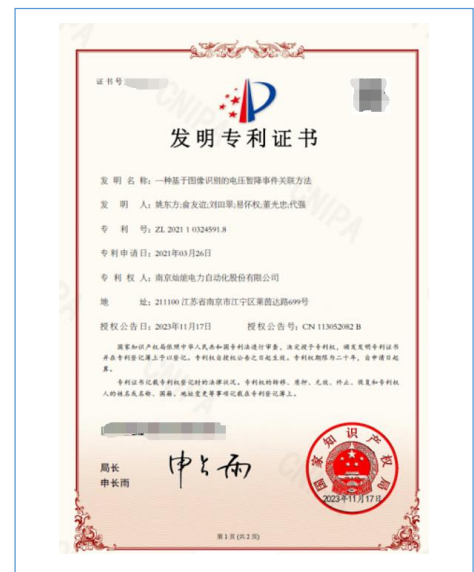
证书号 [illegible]

CNIPA

发明专利证书

发 明 名 称：一种基于图像识别的电压暂降事件关联方法

发 明 人：姚东方;俞友近;刘田翠;易怀权;蒙光忠;代强

专 利 号：ZL 2021 1 0324591.8

专利申请日：2021年03月26日

专 利 权 人：南京灿能电力自动化股份有限公司

地 址：211100 江苏省南京市江宁区莱茵达路699号

授权公告日：2023年11月17日　　授权公告号：CN 113052082 B

国家知识产权局依照中华人民共和国专利法进行审查，决定授予专利权，颁发发明专利证书并在专利登记簿上予以登记。专利权自授权公告之日起生效。专利权期限为二十年，自申请日起算。

专利证书记载专利权登记时的法律状况。专利权的转移、质押、无效、终止、恢复和专利权人的姓名或名称、国籍、地址变更等事项记载在专利登记簿上。

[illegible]

局长
申长雨

申长雨

国家知识产权局

2023年11月17日

第1页（共2页）